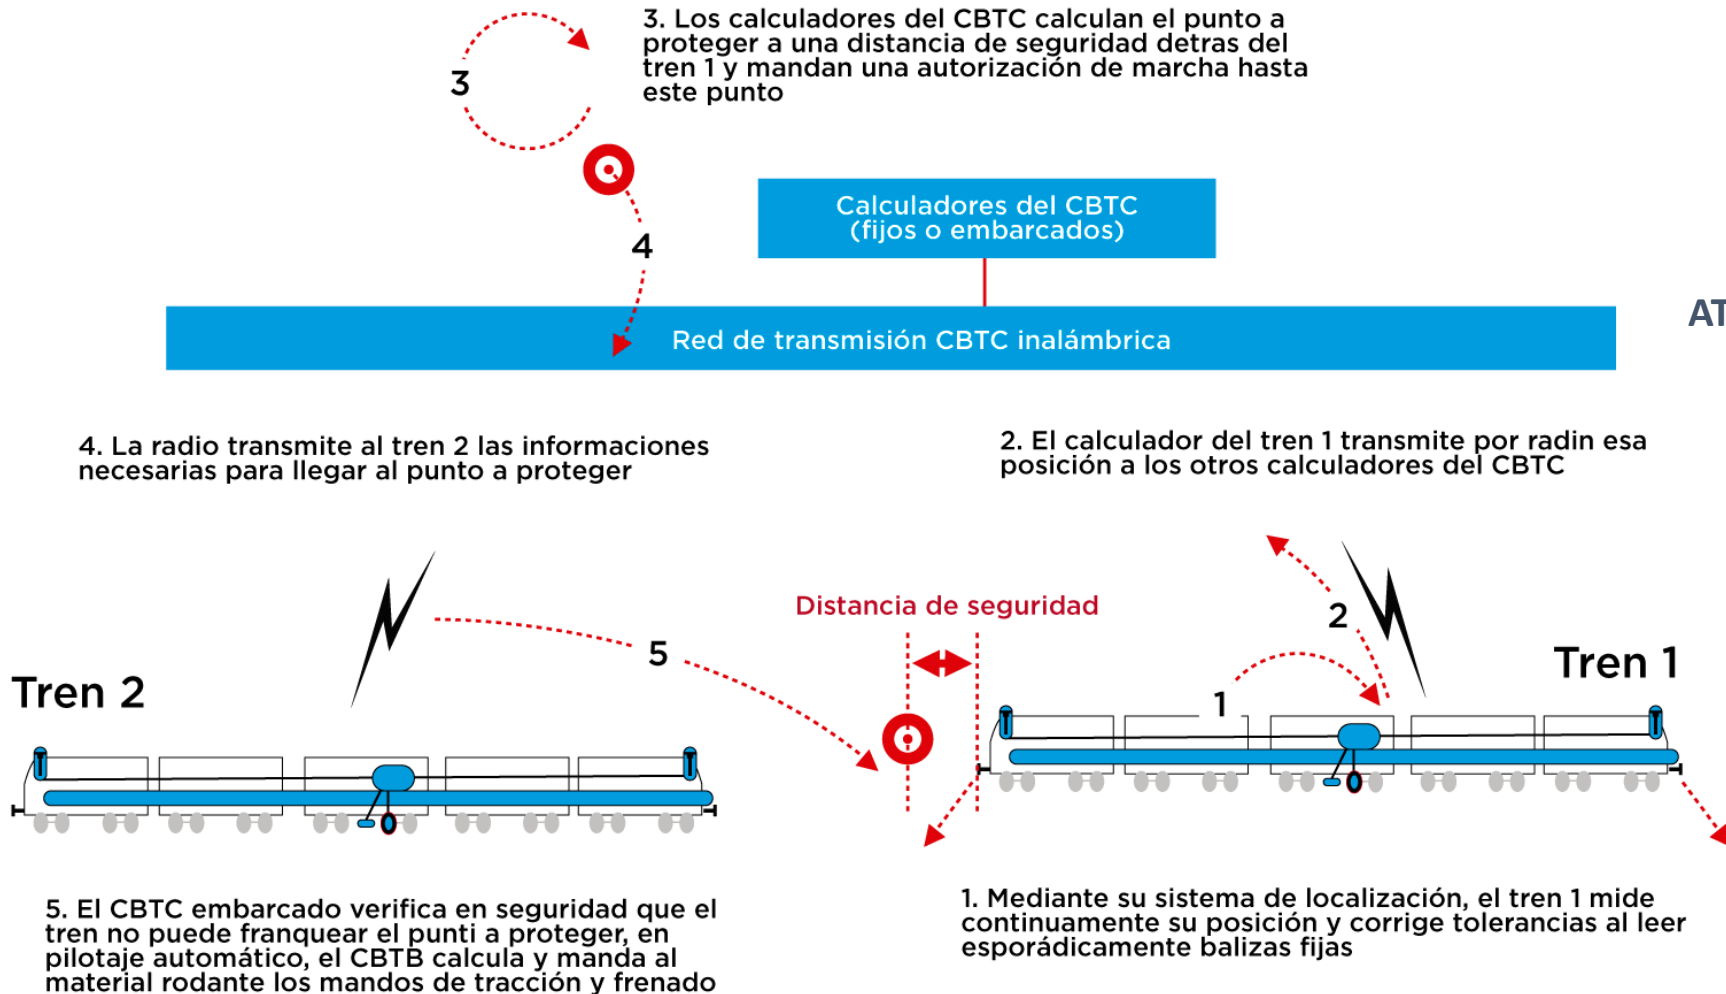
3. Los calculadores del CBTC calculan el punto a proteger a una distancia de seguridad detras del tren 1 y mandan una autorización de marcha hasta este punto

3

4

Calculadores del CBTC
(fijos o embarcados)

Red de transmisión CBTC inalámbrica

AT

4. La radio transmite al tren 2 las informaciones necesarias para llegar al punto a proteger

2. El calculador del tren 1 transmite por radin esa posición a los otros calculadores del CBTC

Distancia de seguridad

5

2

Tren 2

Tren 1

1

5. El CBTC embarcado verifica en seguridad que el tren no puede franquear el punti a proteger, en pilotaje automático, el CBTB calcula y manda al material rodante los mandos de tracción y frenado

1. Mediante su sistema de localización, el tren 1 mide continuamente su posición y corrige tolerancias al leer esporádicamente balizas fijas